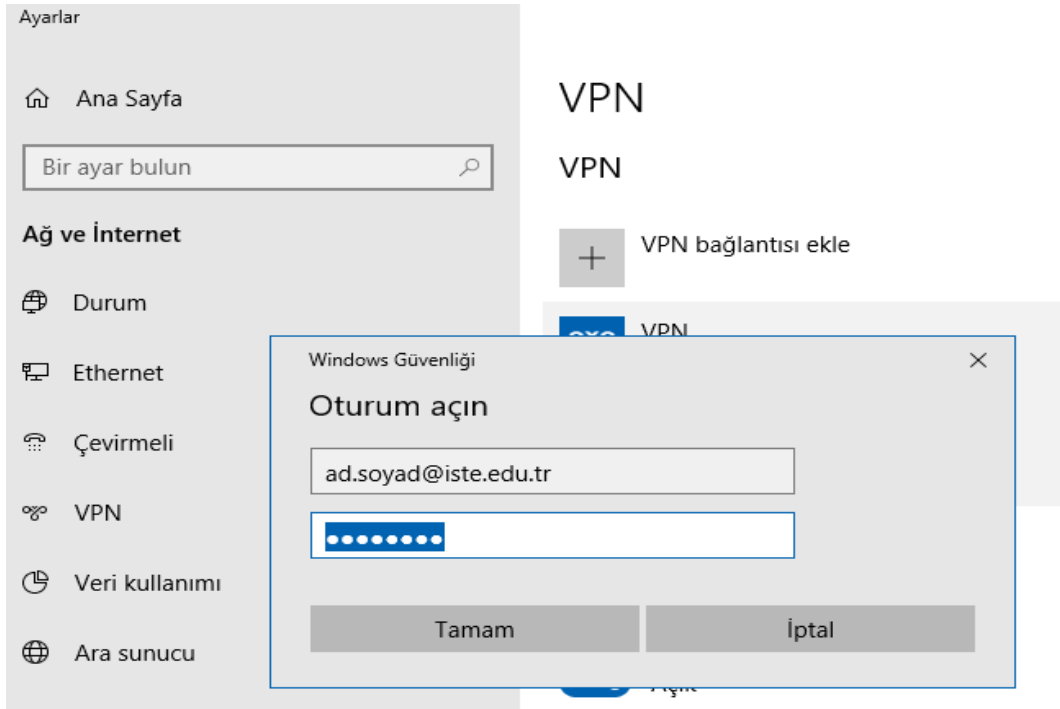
Ayarlar

Ana Sayfa

Bir ayar bulun

Ağ ve İnternet

Durum

Ethernet

Çevirmeli

VPN

Veri kullanımı

Ara sunucu

VPN

VPN

VPN bağlantısı ekle

VPN

Windows Güvenliği

Oturum açın

ad.soyad@iste.edu.tr

••••••••

Tamam

İptal

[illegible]